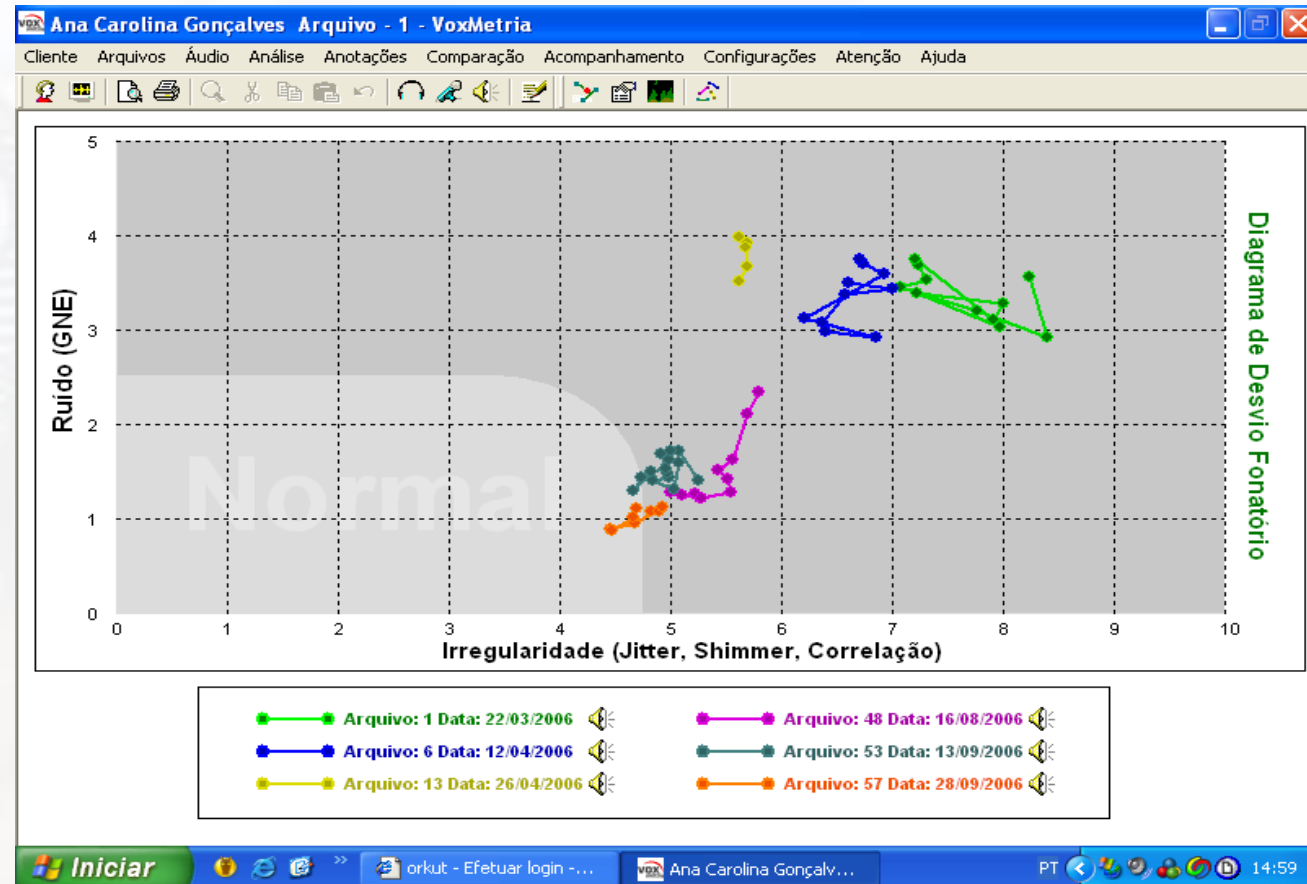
Ana Carolina Gonçalves Arquivo - 1 - VoxMetria

Cliente Arquivos Áudio Análise Anotações Comparação Acompanhamento Configurações Atenção Ajuda

Ruído (GNE)

5
4
3
2
1
0

Normal

0 1 2 3 4 5 6 7 8 9 10

Irregularidade (Jitter, Shimmer, Correlação)

Diagrama de Desvio Fonatório

Arquivo: 1 Data: 22/03/2006
Arquivo: 6 Data: 12/04/2006
Arquivo: 13 Data: 26/04/2006
Arquivo: 48 Data: 16/08/2006
Arquivo: 53 Data: 13/09/2006
Arquivo: 57 Data: 28/09/2006

Iniciar orkut - Efetuar login -... Ana Carolina Gonçalv... PT 14:59